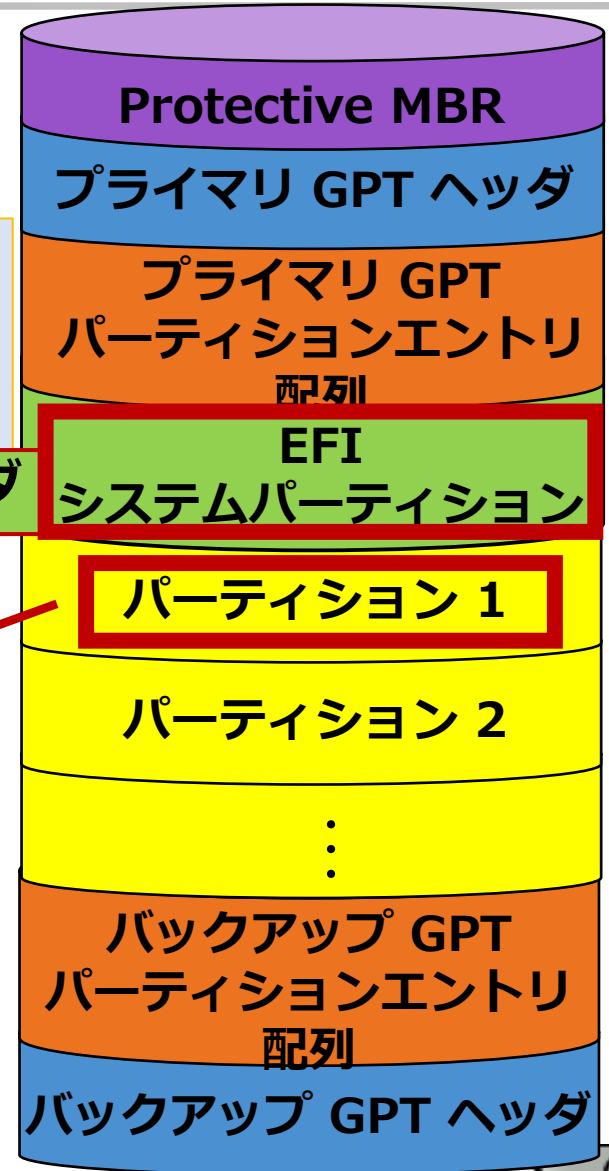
Protective MBR

プライマリ GPT ヘッダ

プライマリ GPT パーティションエントリ配列

ダ

EFI システムパーティション

パーティション 1

パーティション 2

⋮

バックアップ GPT パーティションエントリ配列

バックアップ GPT ヘッダ